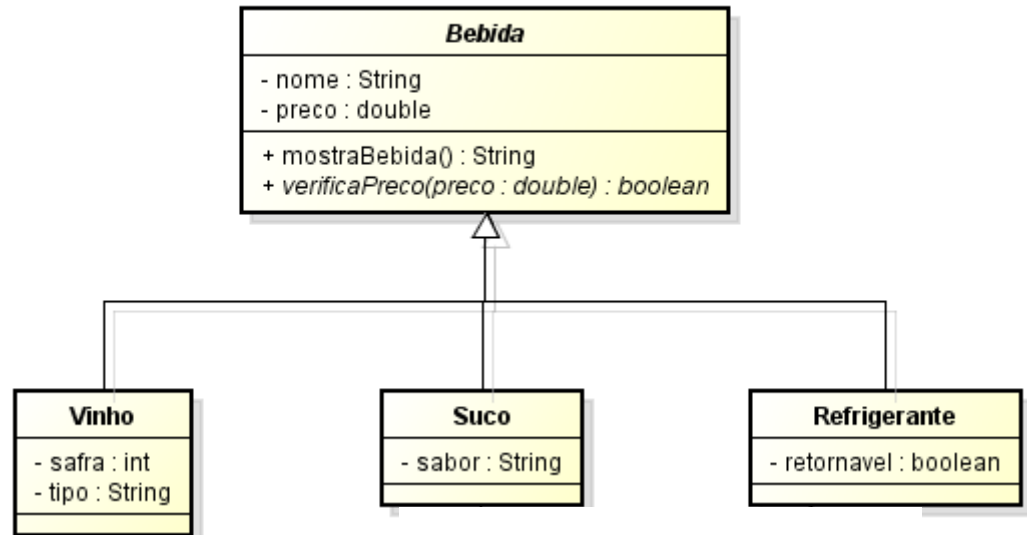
Bebida

- nome : String
- preco : double

+ mostraBebida() : String
+ verificaPreco(preco : double) : boolean

Vinho

- safra : int
- tipo : String

Suco

- sabor : String

Refrigerante

- retornavel : boolean